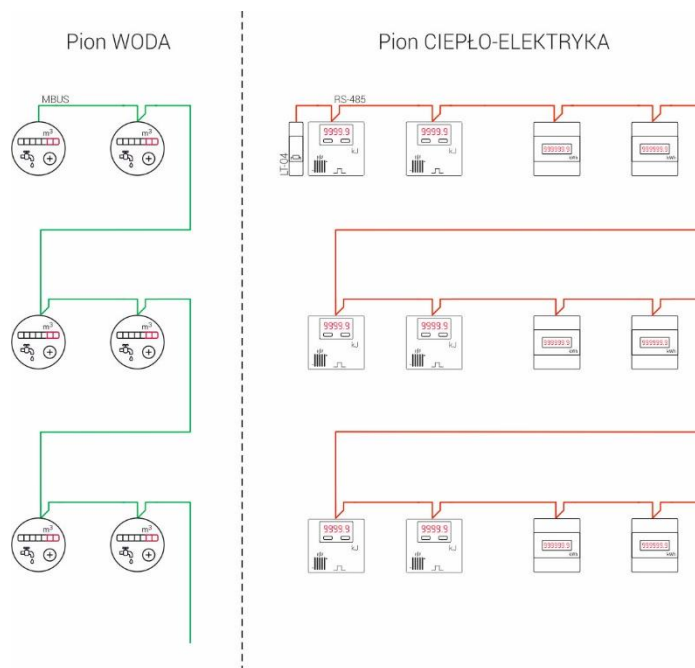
Pion WODA

MBUS

$m^3$

$m^3$

$m^3$

$m^3$

$m^3$

$m^3$

Pion CIEPŁO-ELEKTRYKA

RS-485

LT-04

9999.9

kJ

9999.9

kJ

999999.9

kWh

999999.9

kWh

9999.9

kJ

9999.9

kJ

999999.9

kWh

999999.9

kWh

9999.9

kJ

9999.9

kJ

999999.9

kWh

999999.9

kWh